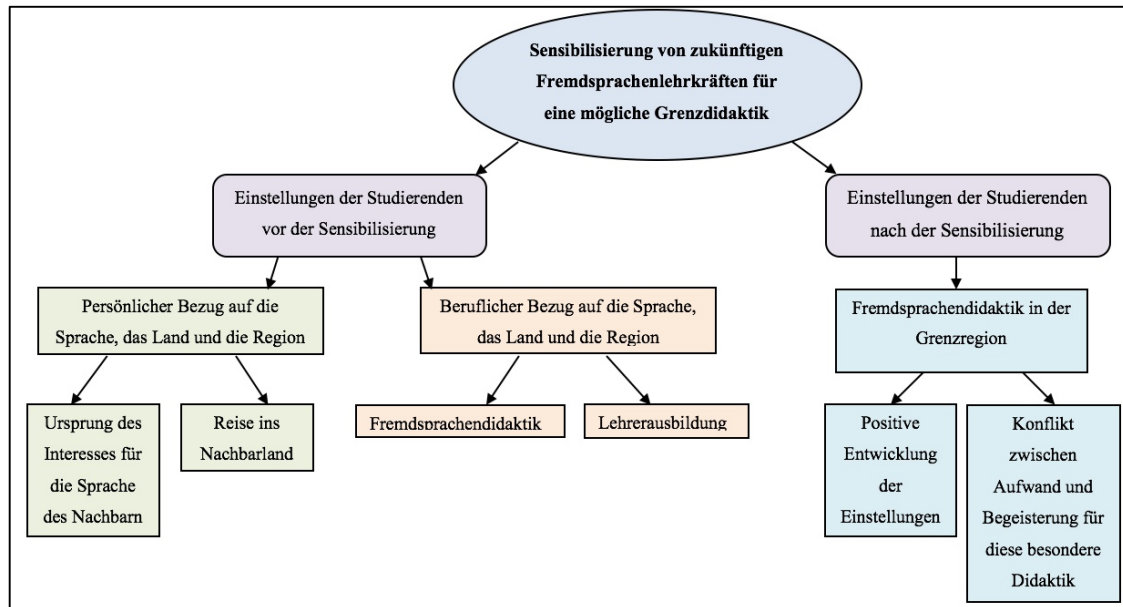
Sensibilisierung von zukünftigen Fremdsprachenlehrkräften für eine mögliche Grenzdidaktik

Einstellungen der Studierenden vor der Sensibilisierung

Einstellungen der Studierenden nach der Sensibilisierung

Persönlicher Bezug auf die Sprache, das Land und die Region

Beruflicher Bezug auf die Sprache, das Land und die Region

Fremdsprachendidaktik in der Grenzregion

Ursprung des Interesses für die Sprache des Nachbarn

Reise ins Nachbarland

Fremdsprachendidaktik

Lehrerausbildung

Positive Entwicklung der Einstellungen

Konflikt zwischen Aufwand und Begeisterung für diese besondere Didaktik